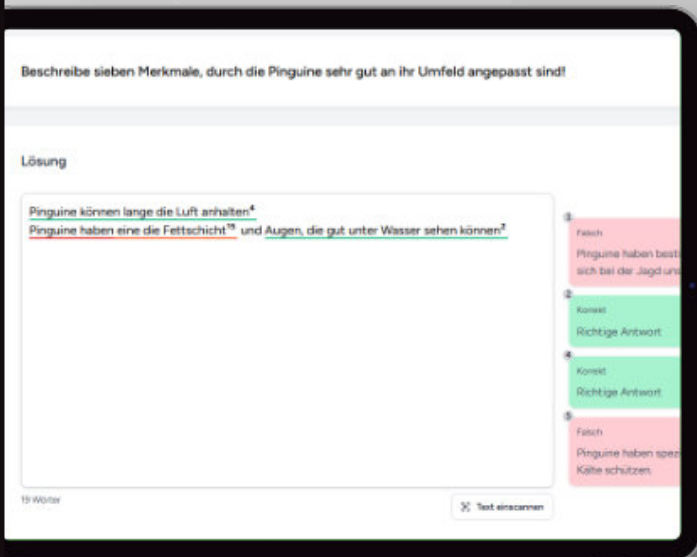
Beschreibe sieben Merkmale, durch die Pinguine sehr gut an ihr Umfeld angepasst sind!

Lösung

Pinguine können lange die Luft anhalten$^{4}$
Pinguine haben eine die Fettschicht$^{15}$ und Augen, die gut unter Wasser sehen können$^{2}$

15 Wörter

Text einscannen

1
Falsch
Pinguine haben besti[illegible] sich bei der Jagd un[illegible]

2
Korrekt
Richtige Antwort

4
Korrekt
Richtige Antwort

5
Falsch
Pinguine haben spez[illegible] Kälte schützen